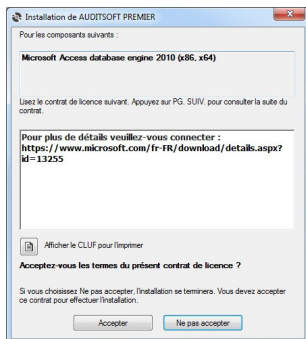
Installation de AUDITSOFT PREMIER

Pour les composants suivants :

Microsoft Access database engine 2010 (x86, x64)

Lisez le contrat de licence suivant. Appuyez sur PG. SUIV. pour consulter la suite du contrat.

Pour plus de détails veuillez-vous connecter : https://www.microsoft.com/fr-FR/download/details.aspx?id=13255

Afficher le CLUF pour l'imprimer

Acceptez-vous les termes du présent contrat de licence ?

Si vous choisissez Ne pas accepter, l'installation se terminera. Vous devez accepter ce contrat pour effectuer l'installation.

Accepter

Ne pas accepter